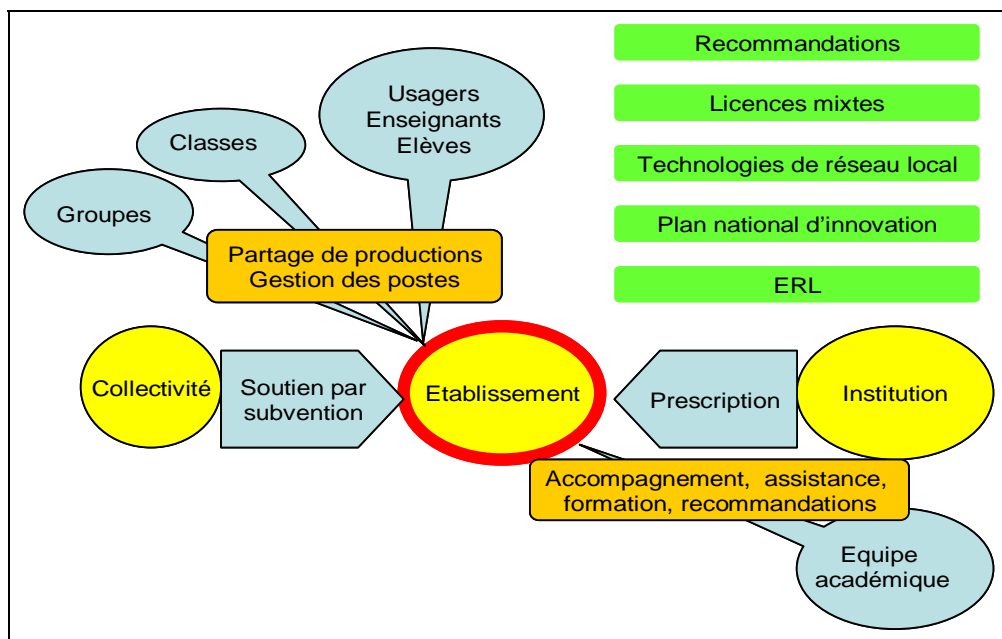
Recommandations

Licences mixtes

Technologies de réseau local

Plan national d'innovation

ERL

Usagers
Enseignants
Elèves

Classes

Groupes

Partage de productions
Gestion des postes

Collectivité

Soutien par subvention

Etablissement

Prescription

Institution

Accompagnement, assistance, formation, recommandations

Equipe académique